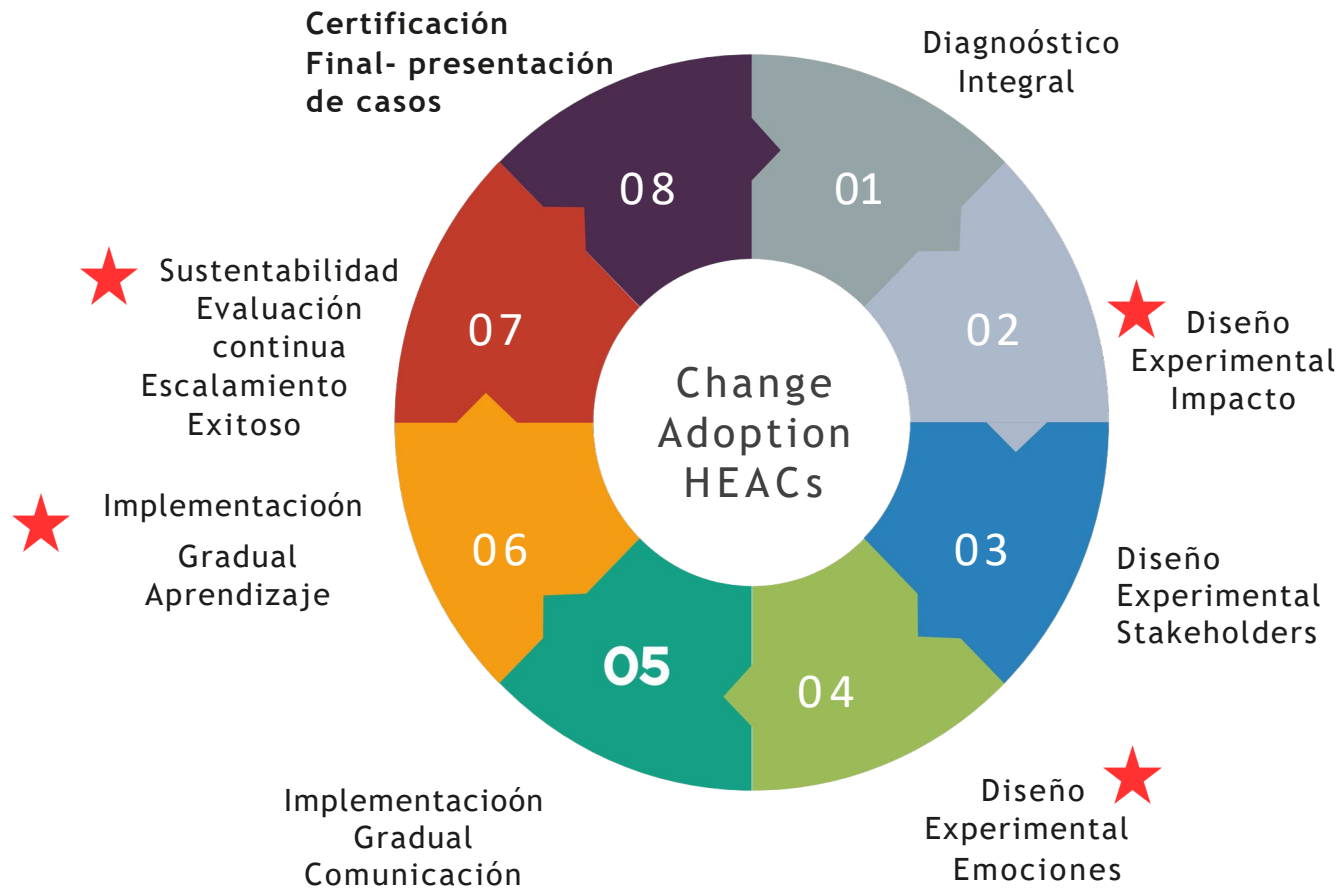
Certificación
Final- presentación
de casos

Diagnoóstico
Integral

08

01

Sustentabilidad
Evaluación
continua
Escalamiento
Exitoso

07

02

Diseño
Experimental
Impacto

Change
Adoption
HEACs

Implementacioón
Gradual
Aprendizaje

06

03

Diseño
Experimental
Stakeholders

05

04

Implementacioón
Gradual
Comunicación

Diseño
Experimental
Emociones